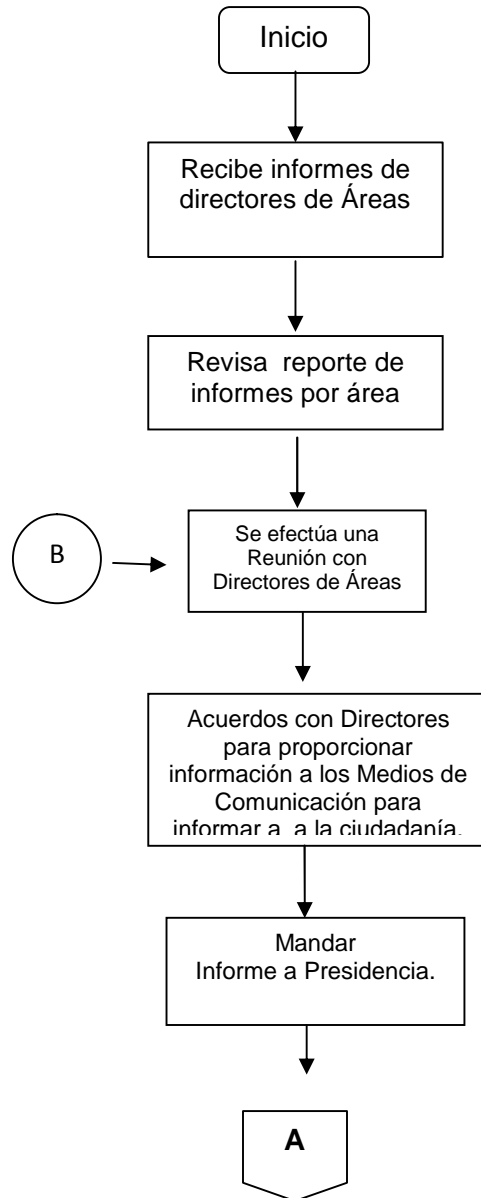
Inicio

Recibe informes de directores de Áreas

Revisa reporte de informes por área

B

Se efectúa una Reunión con Directores de Áreas

Acuerdos con Directores para proporcionar información a los Medios de Comunicación para informar a a la ciudadanía.

Mandar Informe a Presidencia.

A